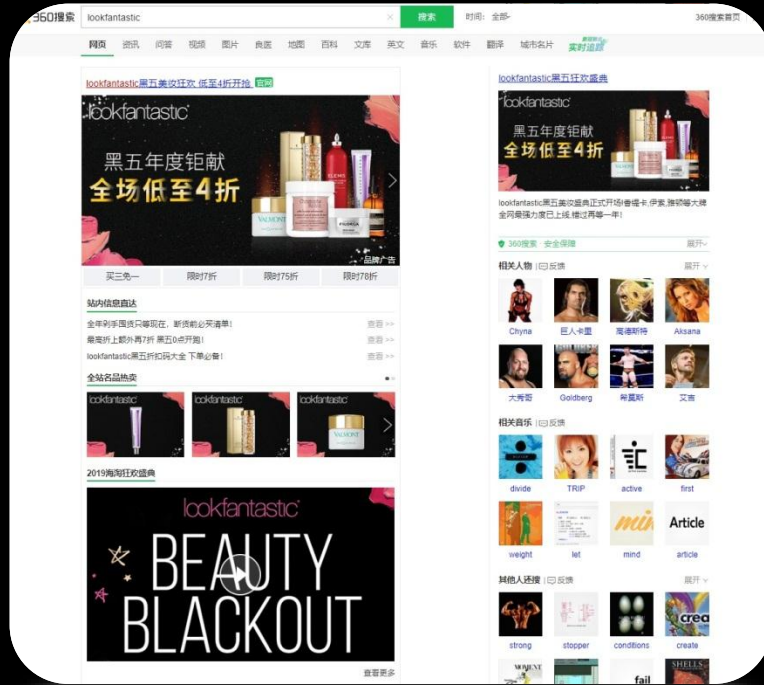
360搜索 lookfantastic × 搜索 时间: 全部 360搜索首页

网页 资讯 问答 视频 图片 良医 地图 百科 文库 英文 音乐 软件 翻译 城市名片 实时追踪

lookfantastic黑五美妆狂欢 低至4折开抢 官网

lookfantastic

黑五年度钜献
全场低至4折

品牌广告

买三免一 限时7折 限时75折 限时78折

站内信息直达

全年购手囤货只等现在, 断货前必买清单! 查看 >>
最高折上额外再7折 黑五0点开抢! 查看 >>
lookfantastic黑五折扣码大全 下单必备! 查看 >>

全站名品热卖

lookfantastic lookfantastic lookfantastic

2019海淘狂欢盛典

lookfantastic
BEAUTY
BLACKOUT

查看更多

lookfantastic黑五狂欢盛典

lookfantastic

黑五年度钜献
全场低至4折

lookfantastic黑五美妆盛典正式开场!香缇卡,伊索,雅顿等大牌全网最强力度已上线,错过再等一年!

360搜索 安全保障 展开

相关人物 反馈 展开

Chyna 巨人卡里 高德斯特 Aksana
大秀哥 Goldberg 希莫斯 艾吉

相关音乐 反馈

divide TRIP active first
weight let mind article

其他人还搜 反馈 展开

strong stopper conditions create